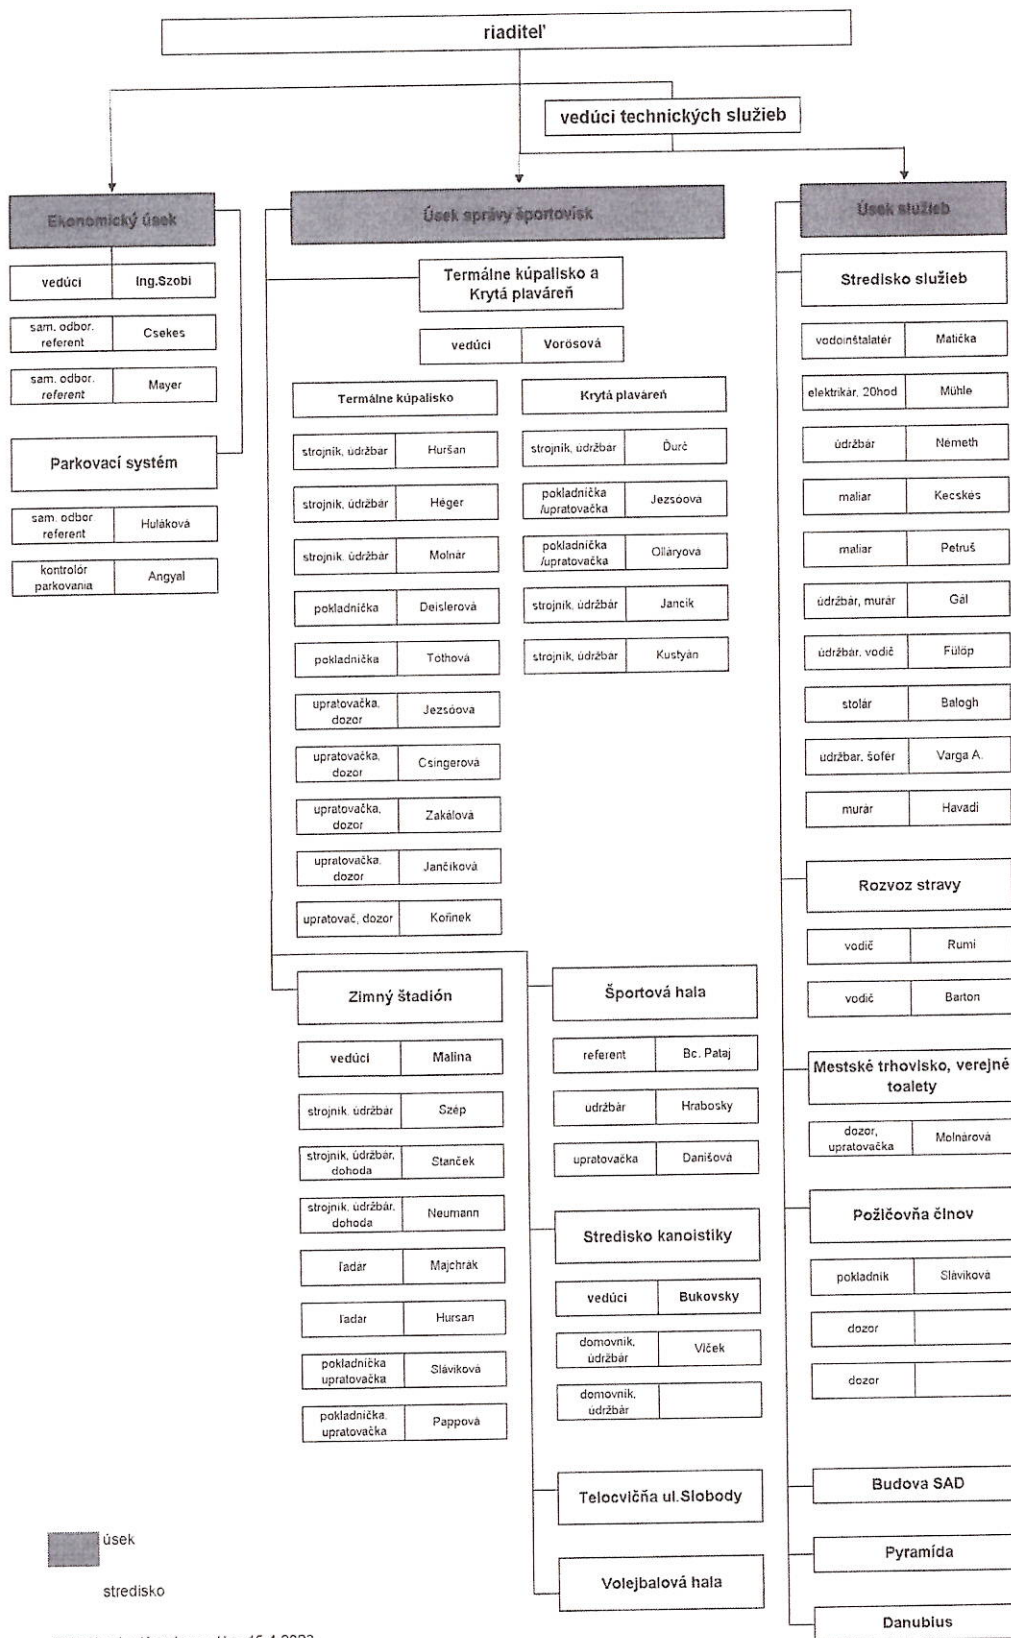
riaditeľ

vedúci technických služieb

Ekonomický úsek

| vedúci | Ing.Szobi |
|---|---|
| sam. odbor. referent | Csekes |
| sam. odbor. referent | Mayer |

Parkovací systém

| sam. odbor referent | Huláková |
|---|---|
| kontrolór parkovania | Angyal |

Úsek správy športovísk

Termálne kúpalisko a Krytá plaváreň

| vedúci | Vorösová |
|---|---|

Termálne kúpalisko

| strojník, údržbár | Huršan |
|---|---|
| strojník, údržbár | Héger |
| strojník, údržbár | Molnár |
| pokladníčka | Deislerová |
| pokladníčka | Tothová |
| upratovačka, dozor | Jezsóova |
| upratovačka, dozor | Csingerová |
| upratovačka, dozor | Zakálová |
| upratovačka, dozor | Jančiková |
| upratovač, dozor | Kořinek |

Krytá plaváreň

| strojník, údržbár | Ďurč |
|---|---|
| pokladníčka /upratovačka | Jezsóova |
| pokladníčka /upratovačka | Olláryova |
| strojník, údržbár | Jancik |
| strojník, údržbár | Kustyán |

Zimný štadión

| vedúci | Malina |
|---|---|
| strojník, údržbár | Szép |
| strojník, údržbár, dohoda | Stanček |
| strojník, údržbár, dohoda | Neumann |
| ľadár | Majchrák |
| ľadár | Hursan |
| pokladníčka upratovačka | Slávíková |
| pokladníčka, upratovačka | Pappová |

Športová hala

| referent | Bc. Pataj |
|---|---|
| údržbár | Hrabosky |
| upratovačka | Danišová |

Stredisko kanoistiky

| vedúci | Bukovsky |
|---|---|
| domovník, údržbár | Vlček |
| domovník, údržbár | |

Telocvičňa ul.Slobody

Volejbalová hala

Úsek služieb

Stredisko služieb

| vodoinštalatér | Matička |
|---|---|
| elektrikár, 20hod | Mühle |
| údržbár | Nemeth |
| maliar | Kecskés |
| maliar | Petruš |
| údržbár, murár | Gál |
| údržbár, vodič | Fülöp |
| stolár | Balogh |
| údržbár, šofér | Varga A. |
| murár | Havadi |

Rozvoz stravy

| vodič | Rumi |
|---|---|
| vodič | Barton |

Mestské trhovisko, verejné toalety

| dozor, upratovačka | Molnárová |
|---|---|

Požičovňa člnov

| pokladník | Slávíková |
|---|---|
| dozor | |
| dozor | |

Budova SAD

Pyramída

Danubius

úsek

stredisko